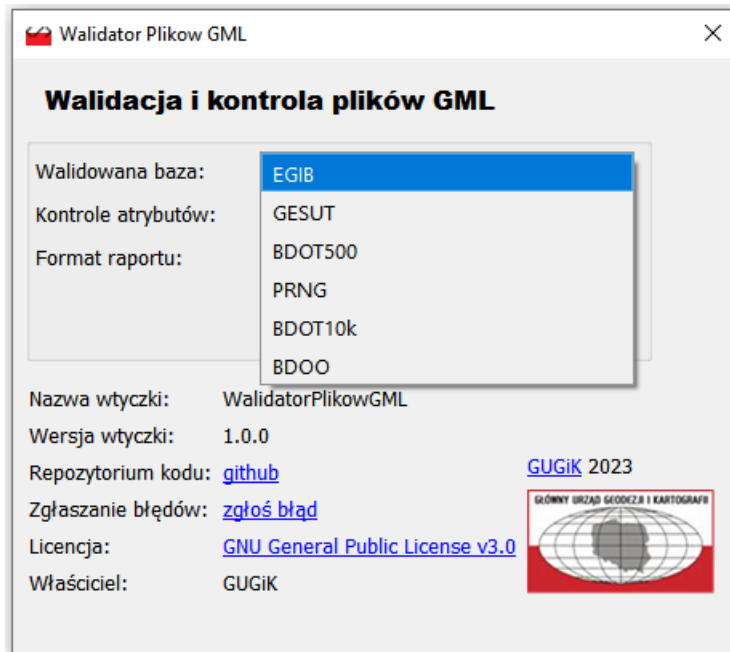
Walidator Plikow GML
×

Walidacja i kontrola plików GML

Walidowana baza:
Kontrole atrybutów:
Format raportu:

EGIB
GESUT
BDOT500
PRNG
BDOT10k
BDOO

Nazwa wtyczki: WalidatorPlikowGML
Wersja wtyczki: 1.0.0
Repozytorium kodu: github
Zgłaszanie błędów: zgłoś błąd
Licencja: GNU General Public License v3.0
Właściciel: GUGiK

GUGiK 2023

GŁÓWNY URZĄD GEODEZJI I KARTOGRAFII